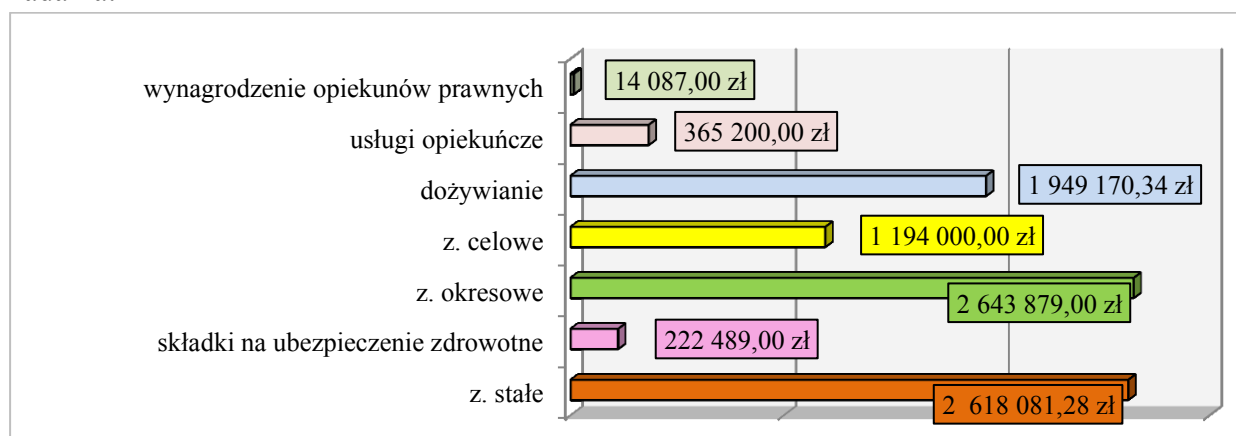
wynagrodzenie opiekunów prawnych
14 087,00 zł
usługi opiekuńcze
365 200,00 zł
dożywianie
1 949 170,34 zł
z. celowe
1 194 000,00 zł
z. okresowe
2 643 879,00 zł
składki na ubezpieczenie zdrowotne
222 489,00 zł
z. stałe
2 618 081,28 zł